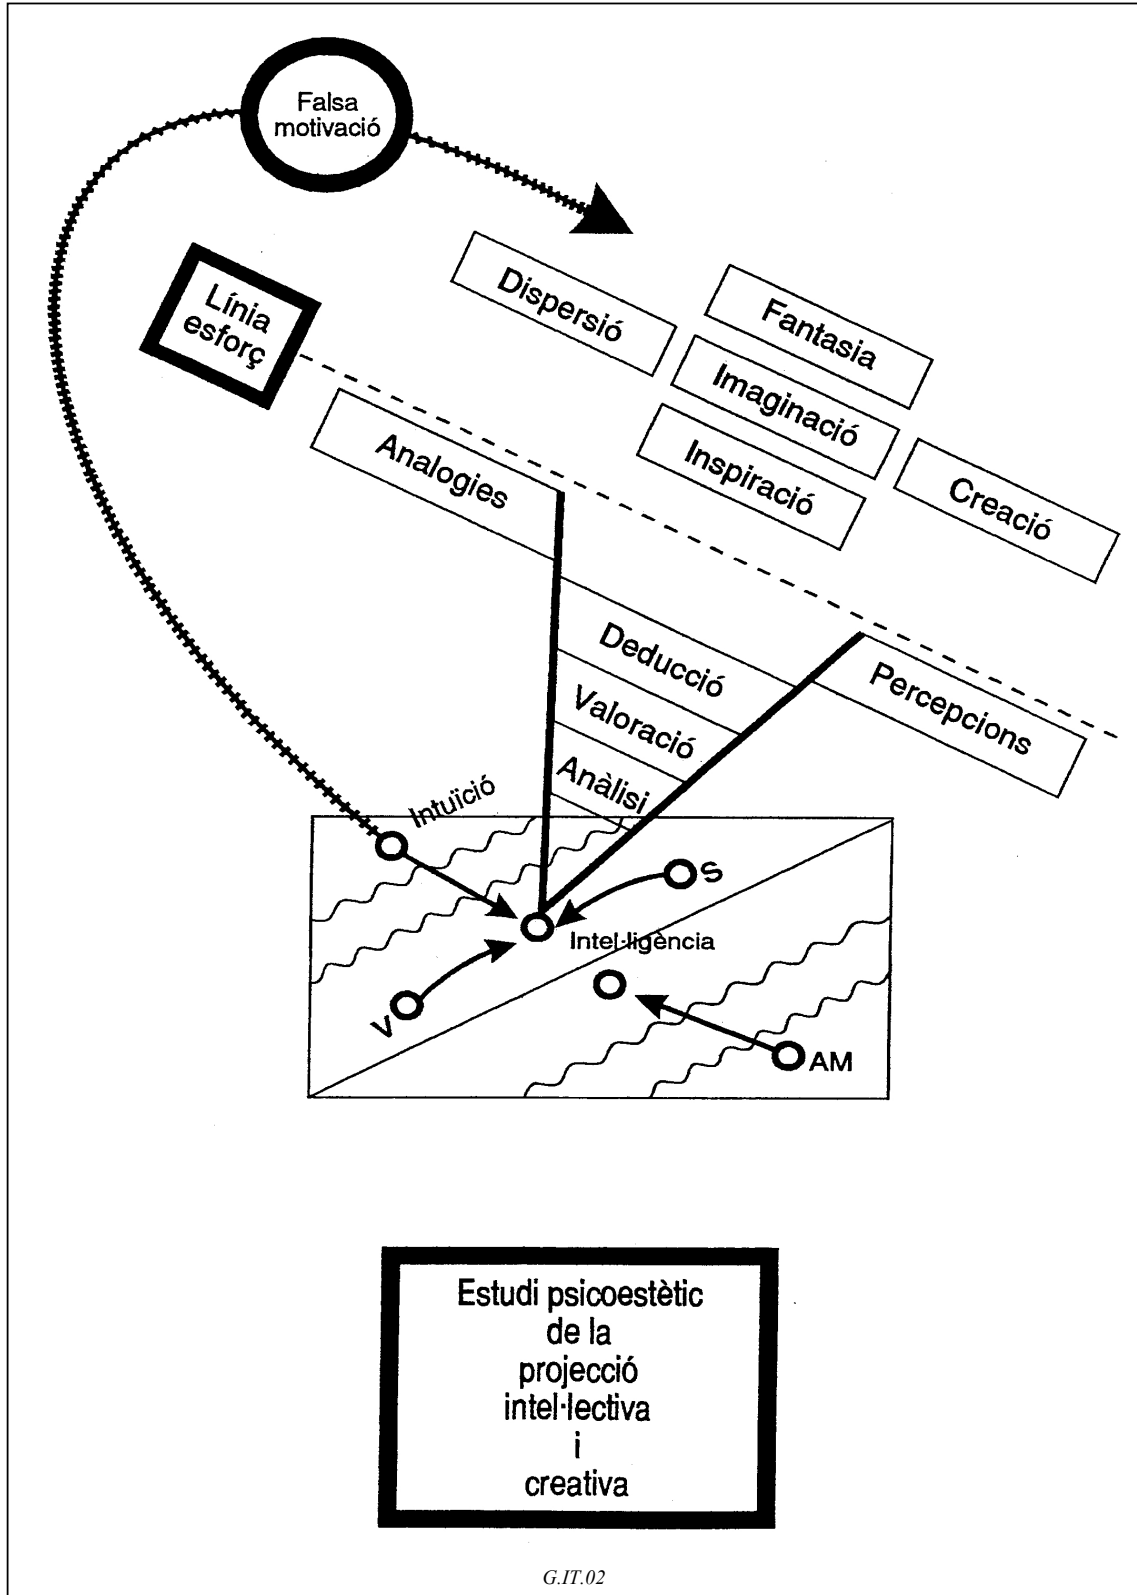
Falsa motivació

Línia esforç

Dispersió

Fantasia

Imaginació

Inspiració

Creació

Analogies

Deducció

Valoració

Anàlisi

Percepcions

Intuïció

S

Intel·ligència

V

AM

Estudi psicoestètic de la projecció intel·lectiva i creativa

G.IT.02